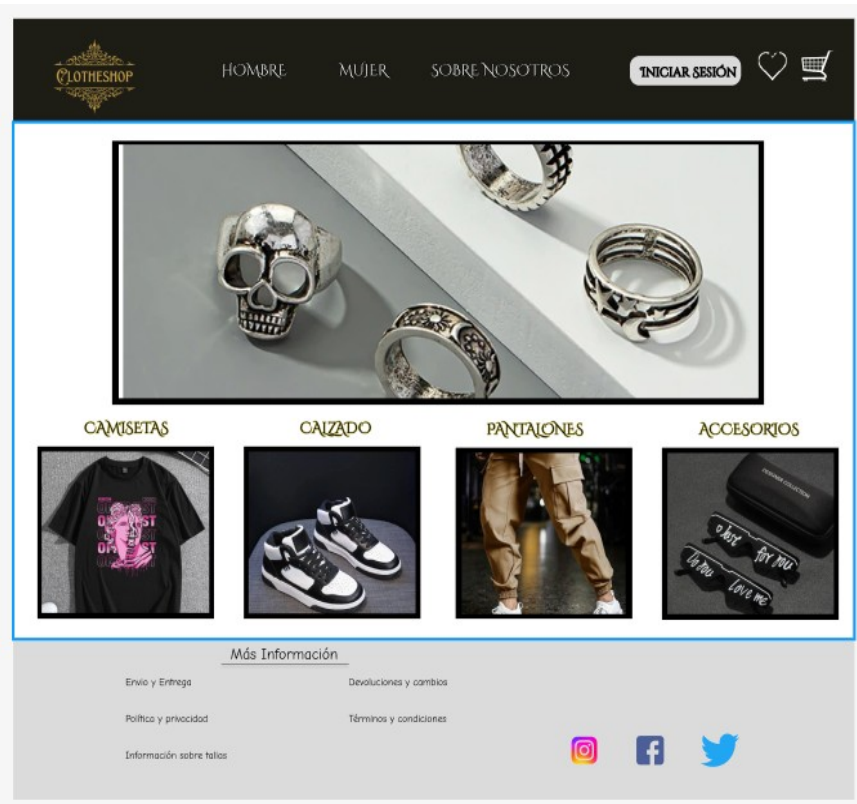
CLOTHESHOP

HOMBRE MUJER SOBRE NOSOTROS

INICIAR SESIÓN

CAMISETAS

CALZADO

PANTALONES

ACCESORIOS

o lost for you

love me

Más Información

Envío y Entrega

Devoluciones y cambios

Política y privacidad

Términos y condiciones

Información sobre tallas